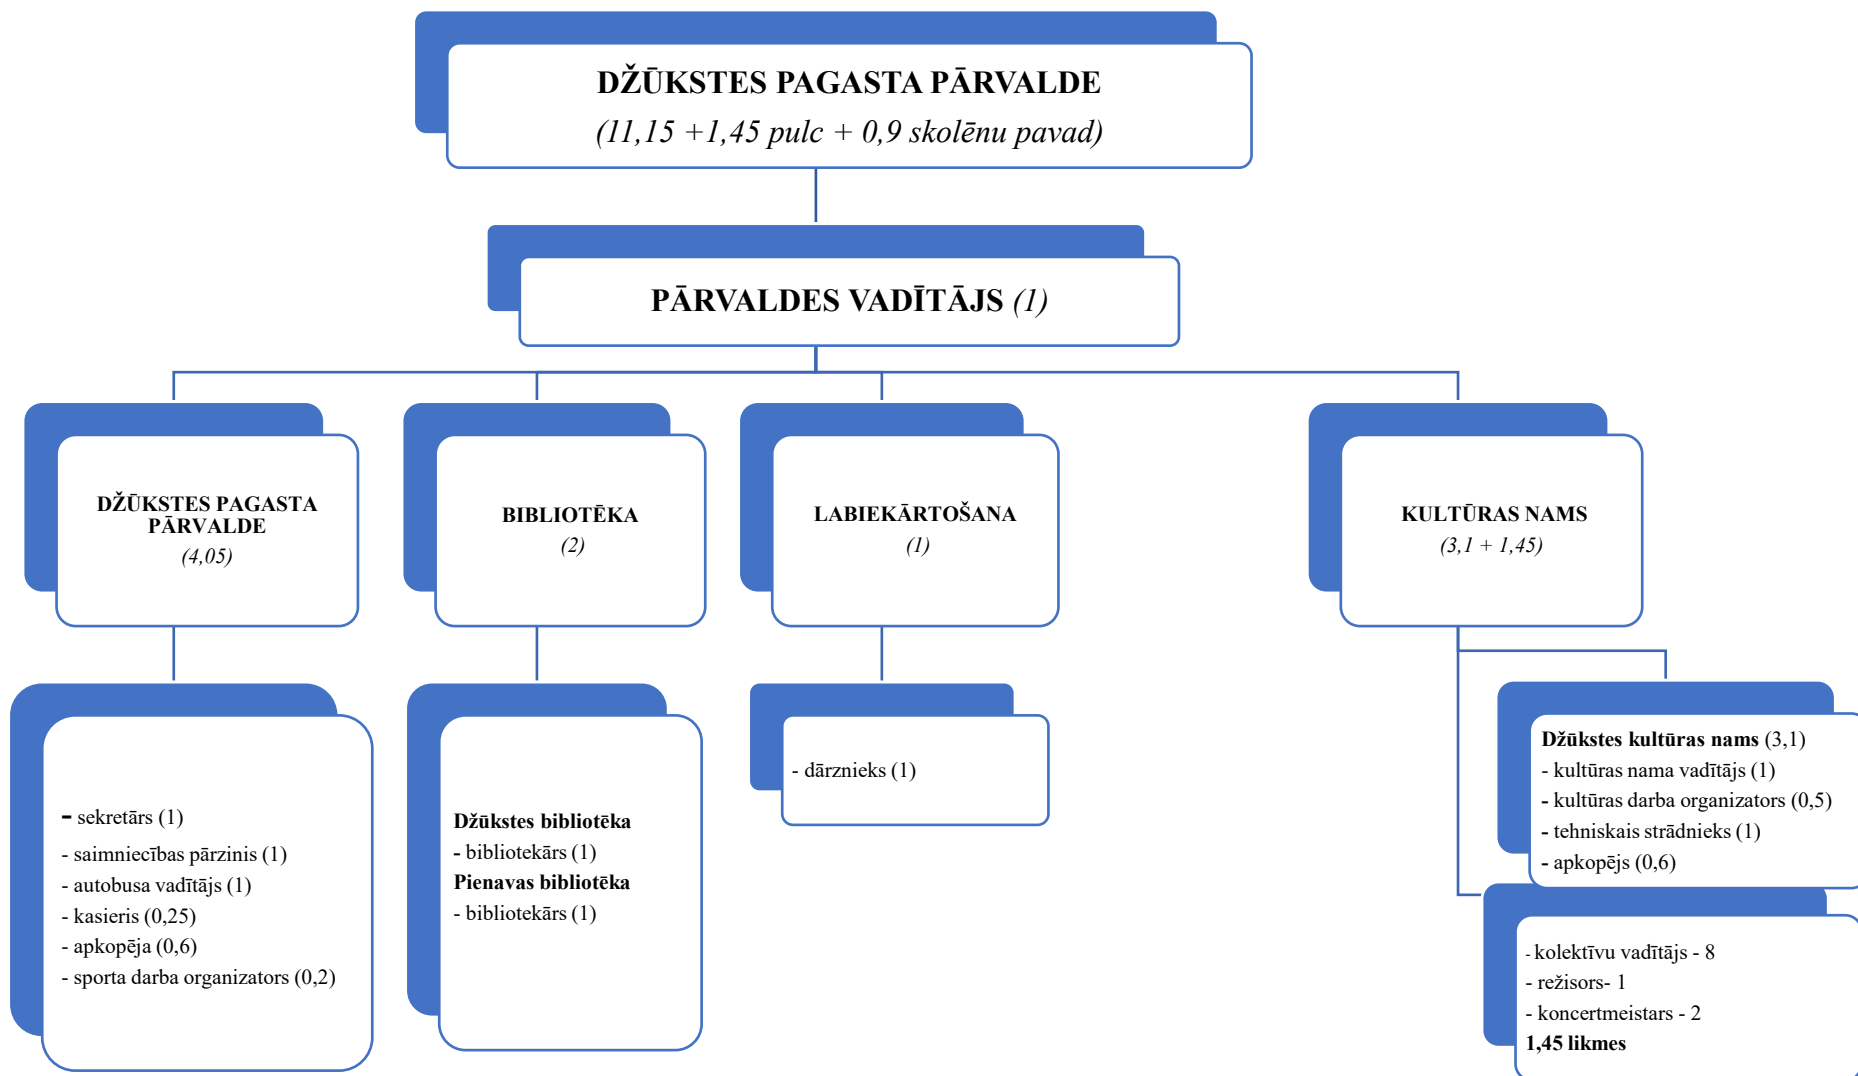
DŽŪKSTES PAGASTA PĀRVALDE
(11,15 +1,45 pulc + 0,9 skolēnu pavad)

PĀRVALDES VADĪTĀJS (1)

DŽŪKSTES PAGASTA PĀRVALDE
(4,05)

BIBLIOTĒKA
(2)

LABIEKĀRTOŠANA
(1)

KULTŪRAS NAMS
(3,1 + 1,45)

- sekretārs (1)
- saimniecības pārzinis (1)
- autobusa vadītājs (1)
- kasieris (0,25)
- apkopēja (0,6)
- sporta darba organizators (0,2)

Džūkstes bibliotēka
- bibliotekārs (1)
Pienavas bibliotēka
- bibliotekārs (1)

- dārznieks (1)

Džūkstes kultūras nams (3,1)
- kultūras nama vadītājs (1)
- kultūras darba organizators (0,5)
- tehniskais strādnieks (1)
- apkopējs (0,6)

- kolektīvu vadītājs - 8
- režisors- 1
- koncertmeistars - 2
1,45 likmes